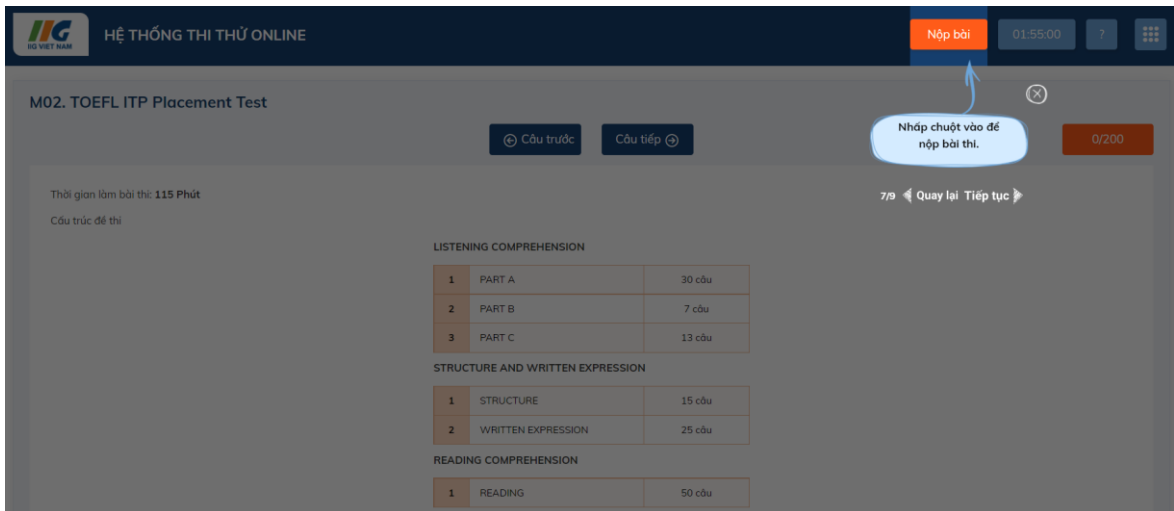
IIG VIET NAM HỆ THỐNG THI THỬ ONLINE

Nộp bài 01:55:00 ?

M02. TOEFL ITP Placement Test

Câu trước Câu tiếp

Nhấp chuột vào để nộp bài thi.

0/200

Thời gian làm bài thi: 115 Phút

Cấu trúc đề thi

7/9 Quay lại Tiếp tục

LISTENING COMPREHENSION

| 1 | PART A | 30 câu |
|---|---|---|
| 2 | PART B | 7 câu |
| 3 | PART C | 13 câu |

STRUCTURE AND WRITTEN EXPRESSION

| 1 | STRUCTURE | 15 câu |
|---|---|---|
| 2 | WRITTEN EXPRESSION | 25 câu |

READING COMPREHENSION

| 1 | READING | 50 câu |
|---|---|---|